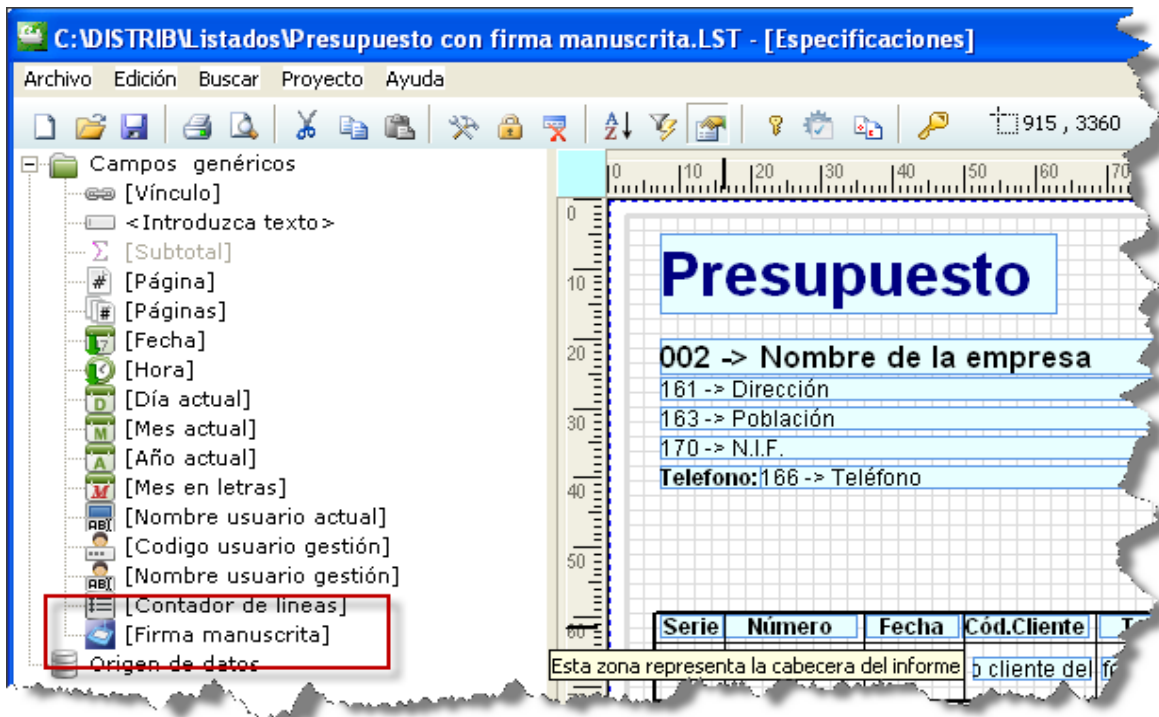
C:\DISTRIB\Listados\Presupuesto con firma manuscrita.LST - [Especificaciones]

Archivo Edición Buscar Proyecto Ayuda

915 , 3360

Campos genéricos
[Vínculo]
<Introduzca texto>
[Subtotal]
[Página]
[Páginas]
[Fecha]
[Hora]
[Día actual]
[Mes actual]
[Año actual]
[Mes en letras]
[Nombre usuario actual]
[Codigo usuario gestión]
[Nombre usuario gestión]
[Contador de lineas]
[Firma manuscrita]
Origen de datos

0 10 20 30 40 50 60 70

0
10
20
30
40
50
60

Presupuesto

002 -> Nombre de la empresa
161 -> Dirección
163 -> Población
170 -> N.I.F.
Telefono: 166 -> Teléfono

| Serie | Número | Fecha | Cód.Cliente | T |
|---|---|---|---|---|

Esta zona representa la cabecera del informe
o cliente del fo